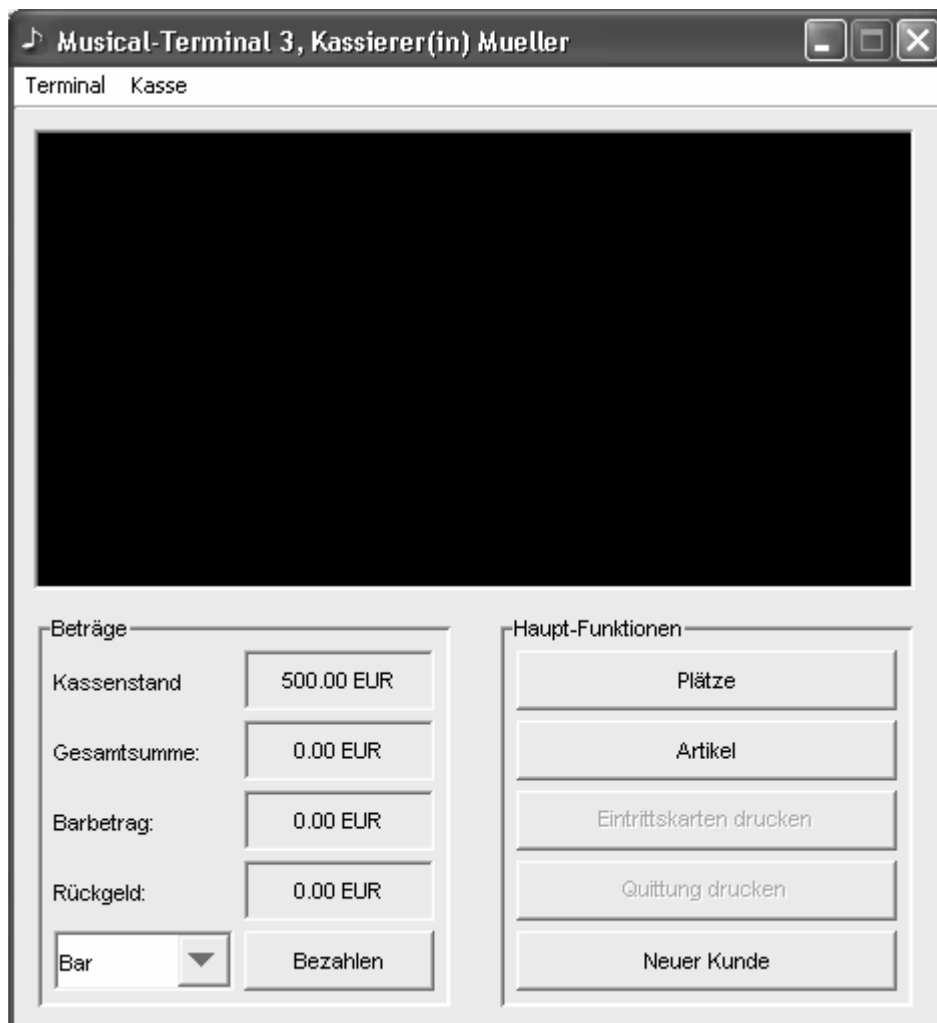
Musical-Terminal 3, Kassierer(in) Mueller

Terminal Kasse

Beträge

Kassenstand 500.00 EUR

Gesamtsumme: 0.00 EUR

Barbetrag: 0.00 EUR

Rückgeld: 0.00 EUR

Bar

Bezahlen

Haupt-Funktionen

Plätze

Artikel

Eintrittskarten drucken

Quittung drucken

Neuer Kunde